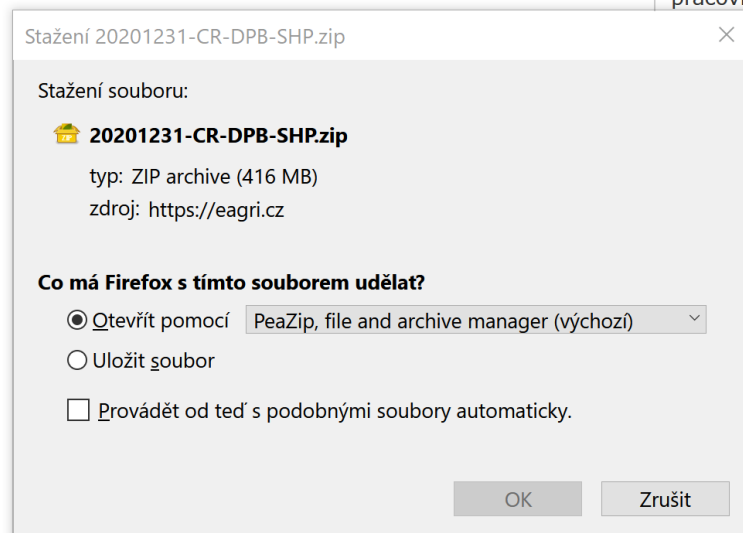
pracovi

Stažení 20201231-CR-DPB-SHP.zip

Stažení souboru:

20201231-CR-DPB-SHP.zip

typ: ZIP archive (416 MB)

zdroj: https://eagri.cz

Co má Firefox s tímto souborem udělat?

Otevřít pomocí PeaZip, file and archive manager (výchozí)

Uložit soubor

Provádět od teď s podobnými soubory automaticky.

OK

Zrušit